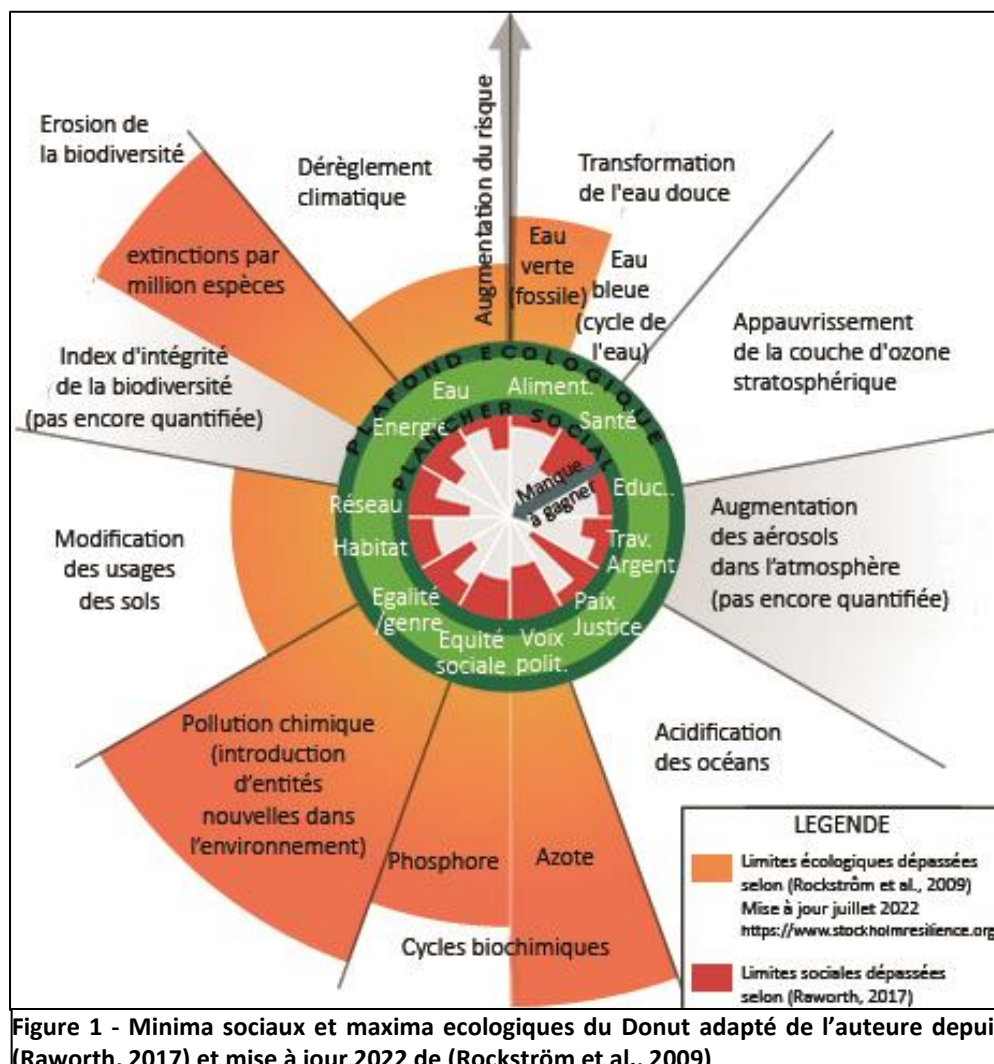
Augmentation du risque

Erosion de la biodiversité

extinctions par million espèces

Index d'intégrité de la biodiversité (pas encore quantifiée)

Dérèglement climatique

Transformation de l'eau douce

Eau verte (fossile)

Eau bleue (cycle de l'eau)

Appauvrissement de la couche d'ozone stratosphérique

Augmentation des aérosols dans l'atmosphère (pas encore quantifiée)

Acidification des océans

Modification des usages des sols

Pollution chimique (introduction d'entités nouvelles dans l'environnement)

Phosphore

Azote

Cycles biochimiques

PLAFOND ECOLOGIQUE

PLANCHER SOCIAL

Eau

Aliment.

Energie

Santé

Educ.

Trav. Argent

Paix Justice

Voix polit.

Equité sociale

Egalité /genre

Habitat

Réseau

Manque à gagner

LEGENDE

Limites écologiques dépassées selon (Rockström et al., 2009) Mise à jour juillet 2022 https://www.stockholmresilience.org

Limites sociales dépassées selon (Raworth, 2017)

Figure 1 - Minima sociaux et maxima ecologiques du Donut adapté de l'auteure depui (Raworth, 2017) et mise à jour 2022 de (Rockström et al., 2009)